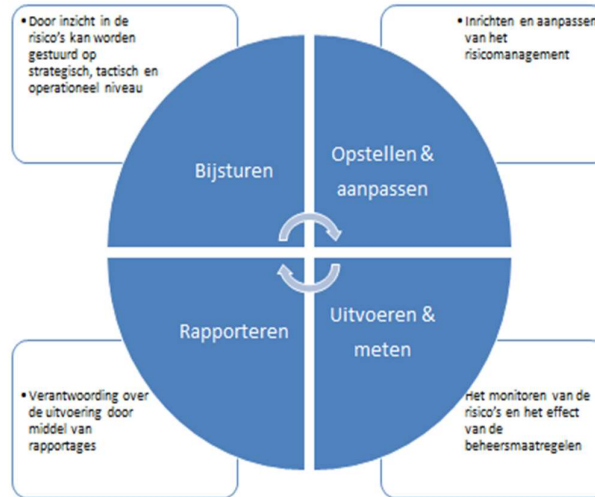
• Door inzicht in de risico's kan worden gestuurd op strategisch, tactisch en operationeel niveau

• Inrichten en aanpassen van het risicomanagement

Bijsturen

Opstellen & aanpassen

Rapporteren

Uitvoeren & meten

• Verantwoording over de uitvoering door middel van rapportages

Het monitoren van de risico's en het effect van de beheersmaatregelen